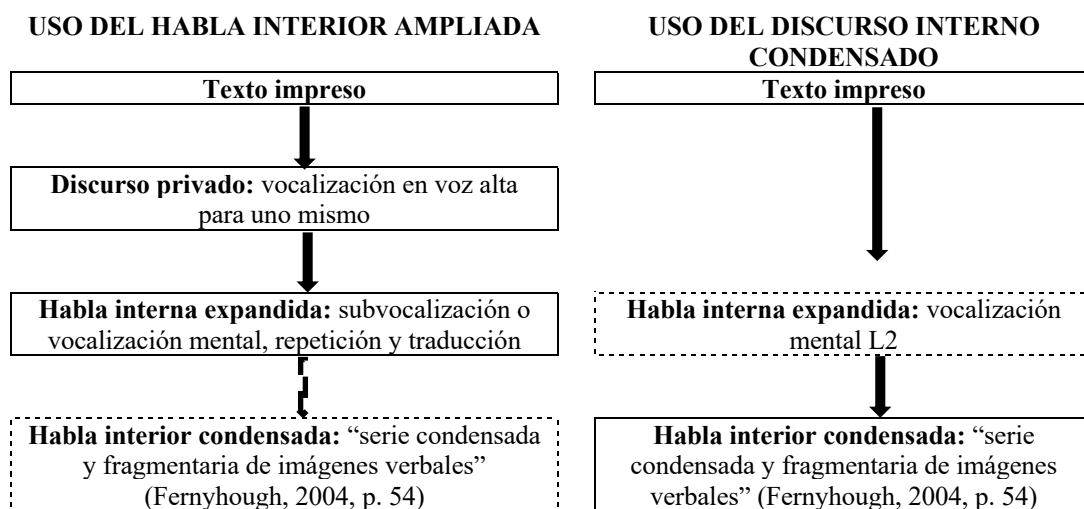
USO DEL HABLA INTERIOR AMPLIADA

Texto impreso

Discurso privado: vocalización en voz alta para uno mismo

Habla interna expandida: subvocalización o vocalización mental, repetición y traducción

Habla interior condensada: "serie condensada y fragmentaria de imágenes verbales" (Fernyhough, 2004, p. 54)

USO DEL DISCURSO INTERNO CONDENSADO

Texto impreso

Habla interna expandida: vocalización mental L2

Habla interior condensada: "serie condensada y fragmentaria de imágenes verbales" (Fernyhough, 2004, p. 54)